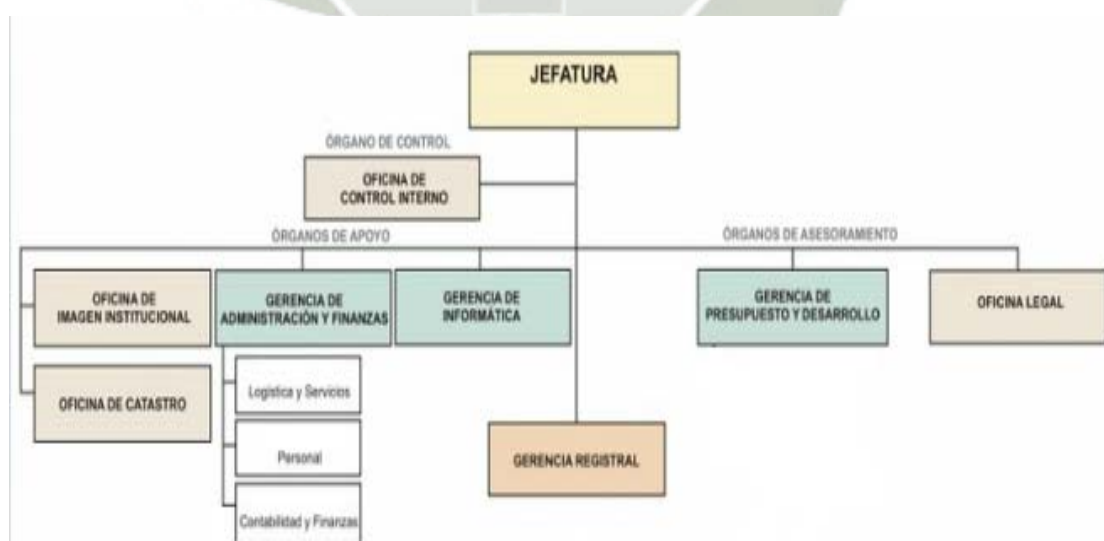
JEFATURA

ÓRGANO DE CONTROL

OFICINA DE CONTROL INTERNO

ÓRGANOS DE APOYO

ÓRGANOS DE ASESORAMIENTO

OFICINA DE IMAGEN INSTITUCIONAL

GERENCIA DE ADMINISTRACIÓN Y FINANZAS

GERENCIA DE INFORMÁTICA

GERENCIA DE PRESUPUESTO Y DESARROLLO

OFICINA LEGAL

OFICINA DE CATASTRO

Logística y Servicios

Personal

Contabilidad y Finanzas

GERENCIA REGISTRAL